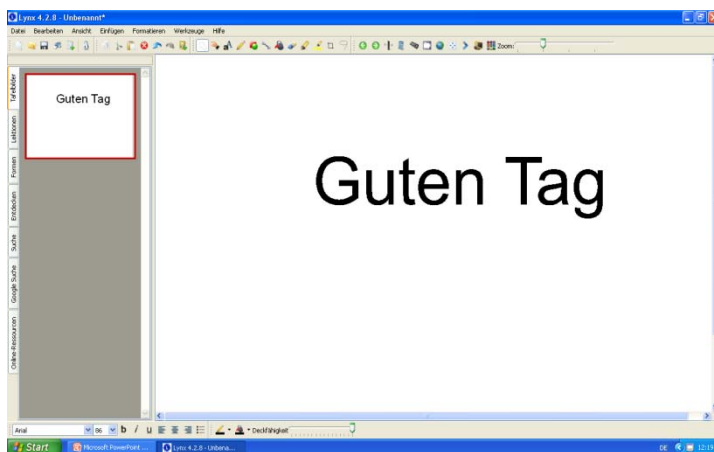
Lynx 4.2.8 - Unbenannt*

Datei Bearbeiten Ansicht Einfügen Formatieren Werkzeuge Hilfe

Zoom:

Tafelbilder

Lektionen

Formen

Entdecken

Suche

Google Suche

Online-Ressourcen

Guten Tag

Guten Tag

Arial

86

b / u

Deckfähigkeit

Start

Microsoft PowerPoint ...

Lynx 4.2.8 - Unbena...

DE

12:19